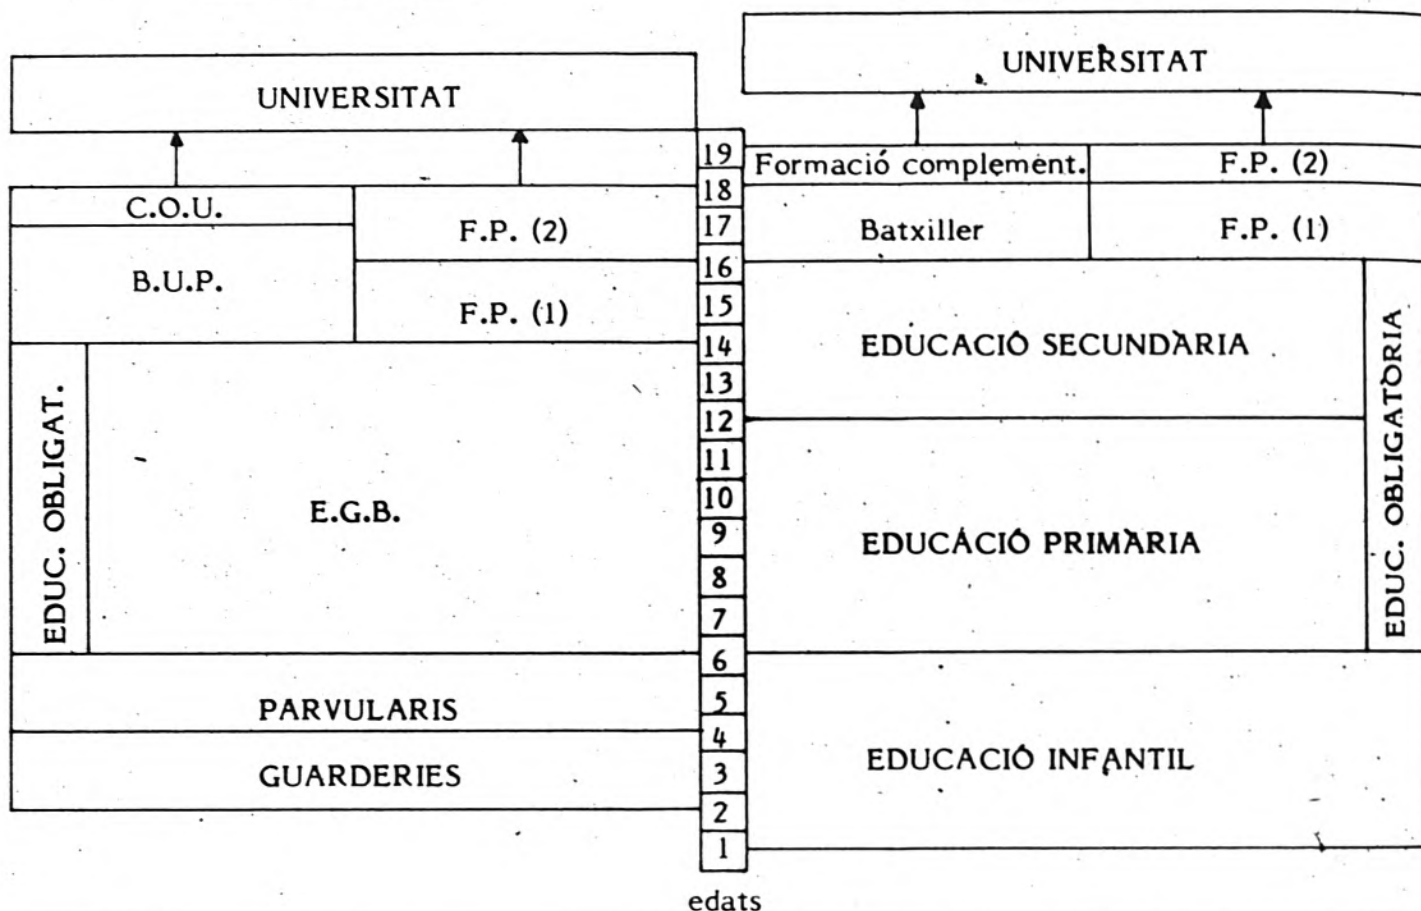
UNIVERSITAT

C.O.U.

F.P. (2)

B.U.P.

F.P. (1)

EDUC. OBLIGAT.

E.G.B.

PARVULARIS

GUARDERIES

19
18
17
16
15
14
13
12
11
10
9
8
7
6
5
4
3
2
1

edats

UNIVERSITAT

Formació complement.

F.P. (2)

Batxiller

F.P. (1)

EDUCACIÓ SECUNDARIA

EDUCACIÓ PRIMARIA

EDUC. OBLIGATORIA

EDUCACIÓ INFANTIL